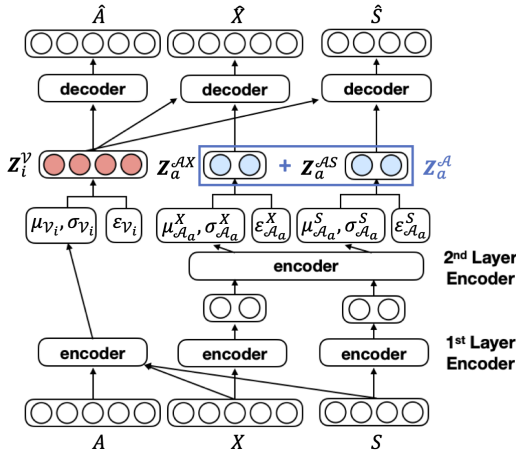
$\hat{A}$ $\hat{X}$ $\hat{S}$

decoder decoder decoder

$Z_i^{\mathcal{V}}$ $Z_a^{\mathcal{A}X}$ + $Z_a^{\mathcal{A}S}$ $Z_a^{\mathcal{A}}$

$\mu_{\mathcal{V}_i}, \sigma_{\mathcal{V}_i}$ $\varepsilon_{\mathcal{V}_i}$ $\mu_{\mathcal{A}_a}^X, \sigma_{\mathcal{A}_a}^X$ $\varepsilon_{\mathcal{A}_a}^X$ $\mu_{\mathcal{A}_a}^S, \sigma_{\mathcal{A}_a}^S$ $\varepsilon_{\mathcal{A}_a}^S$

encoder

2nd Layer Encoder

encoder encoder encoder

1st Layer Encoder

$A$ $X$ $S$